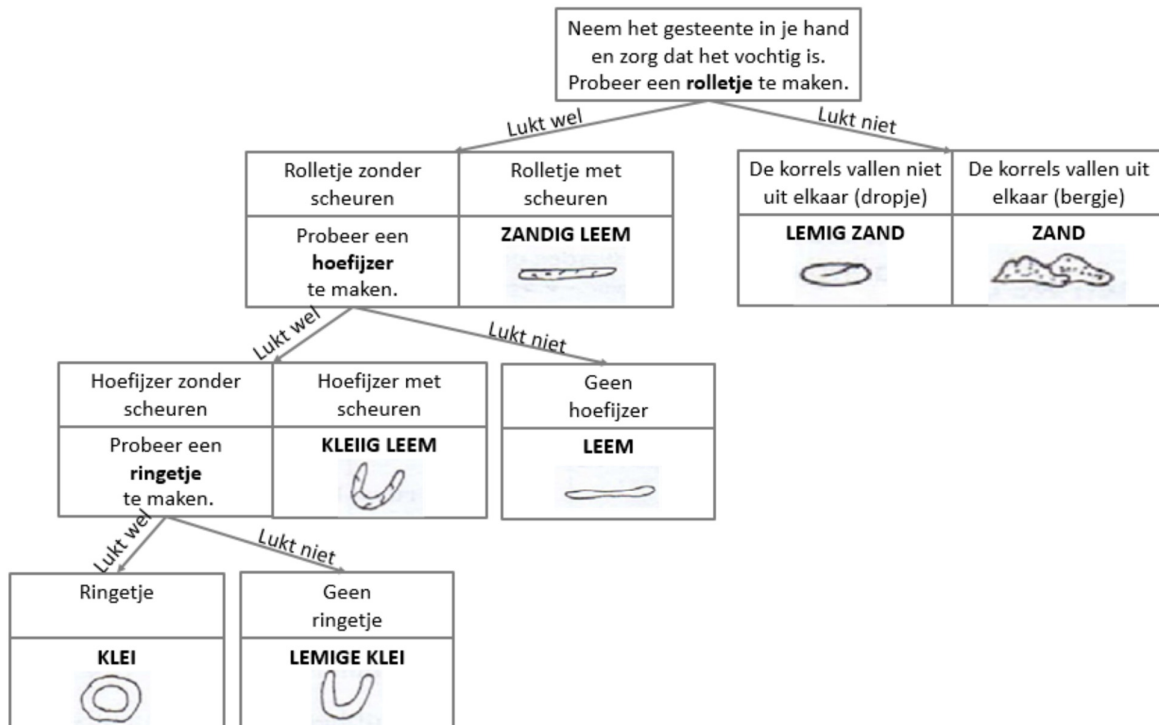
Neem het gesteente in je hand en zorg dat het vochtig is. Probeer een **rolletje** te maken.

Lukt wel

Lukt niet

| Rolletje zonder scheuren | Rolletje met scheuren |
|---|---|
| Probeer een **hoefijzer** te maken. | **ZANDIG LEEM** |

| De korrels vallen niet uit elkaar (dropje) | De korrels vallen uit elkaar (bergje) |
|---|---|
| **LEMIG ZAND** | **ZAND** |

Lukt wel

Lukt niet

| Hoefijzer zonder scheuren | Hoefijzer met scheuren |
|---|---|
| Probeer een **ringetje** te maken. | **KLEIIG LEEM** |

| Geen hoefijzer |
|---|
| **LEEM** |

Lukt wel

Lukt niet

| Ringetje |
|---|
| **KLEI** |

| Geen ringetje |
|---|
| **LEMIGE KLEI** |